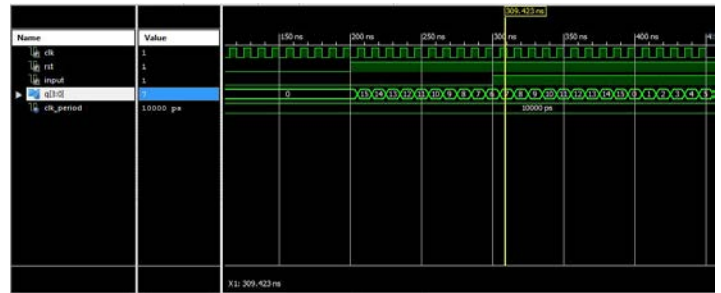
Name
Value
clk
1
rst
1
input
1
q[3:0]
7
clk_period
10000 ps

309.423 ns
150 ns
200 ns
250 ns
300 ns
350 ns
400 ns
0
15 14 13 12 11 10 9 8 7 6 7 8 9 10 11 12 13 14 15 0 1 2 3 4 5
10000 ps

X1: 309.423 ns